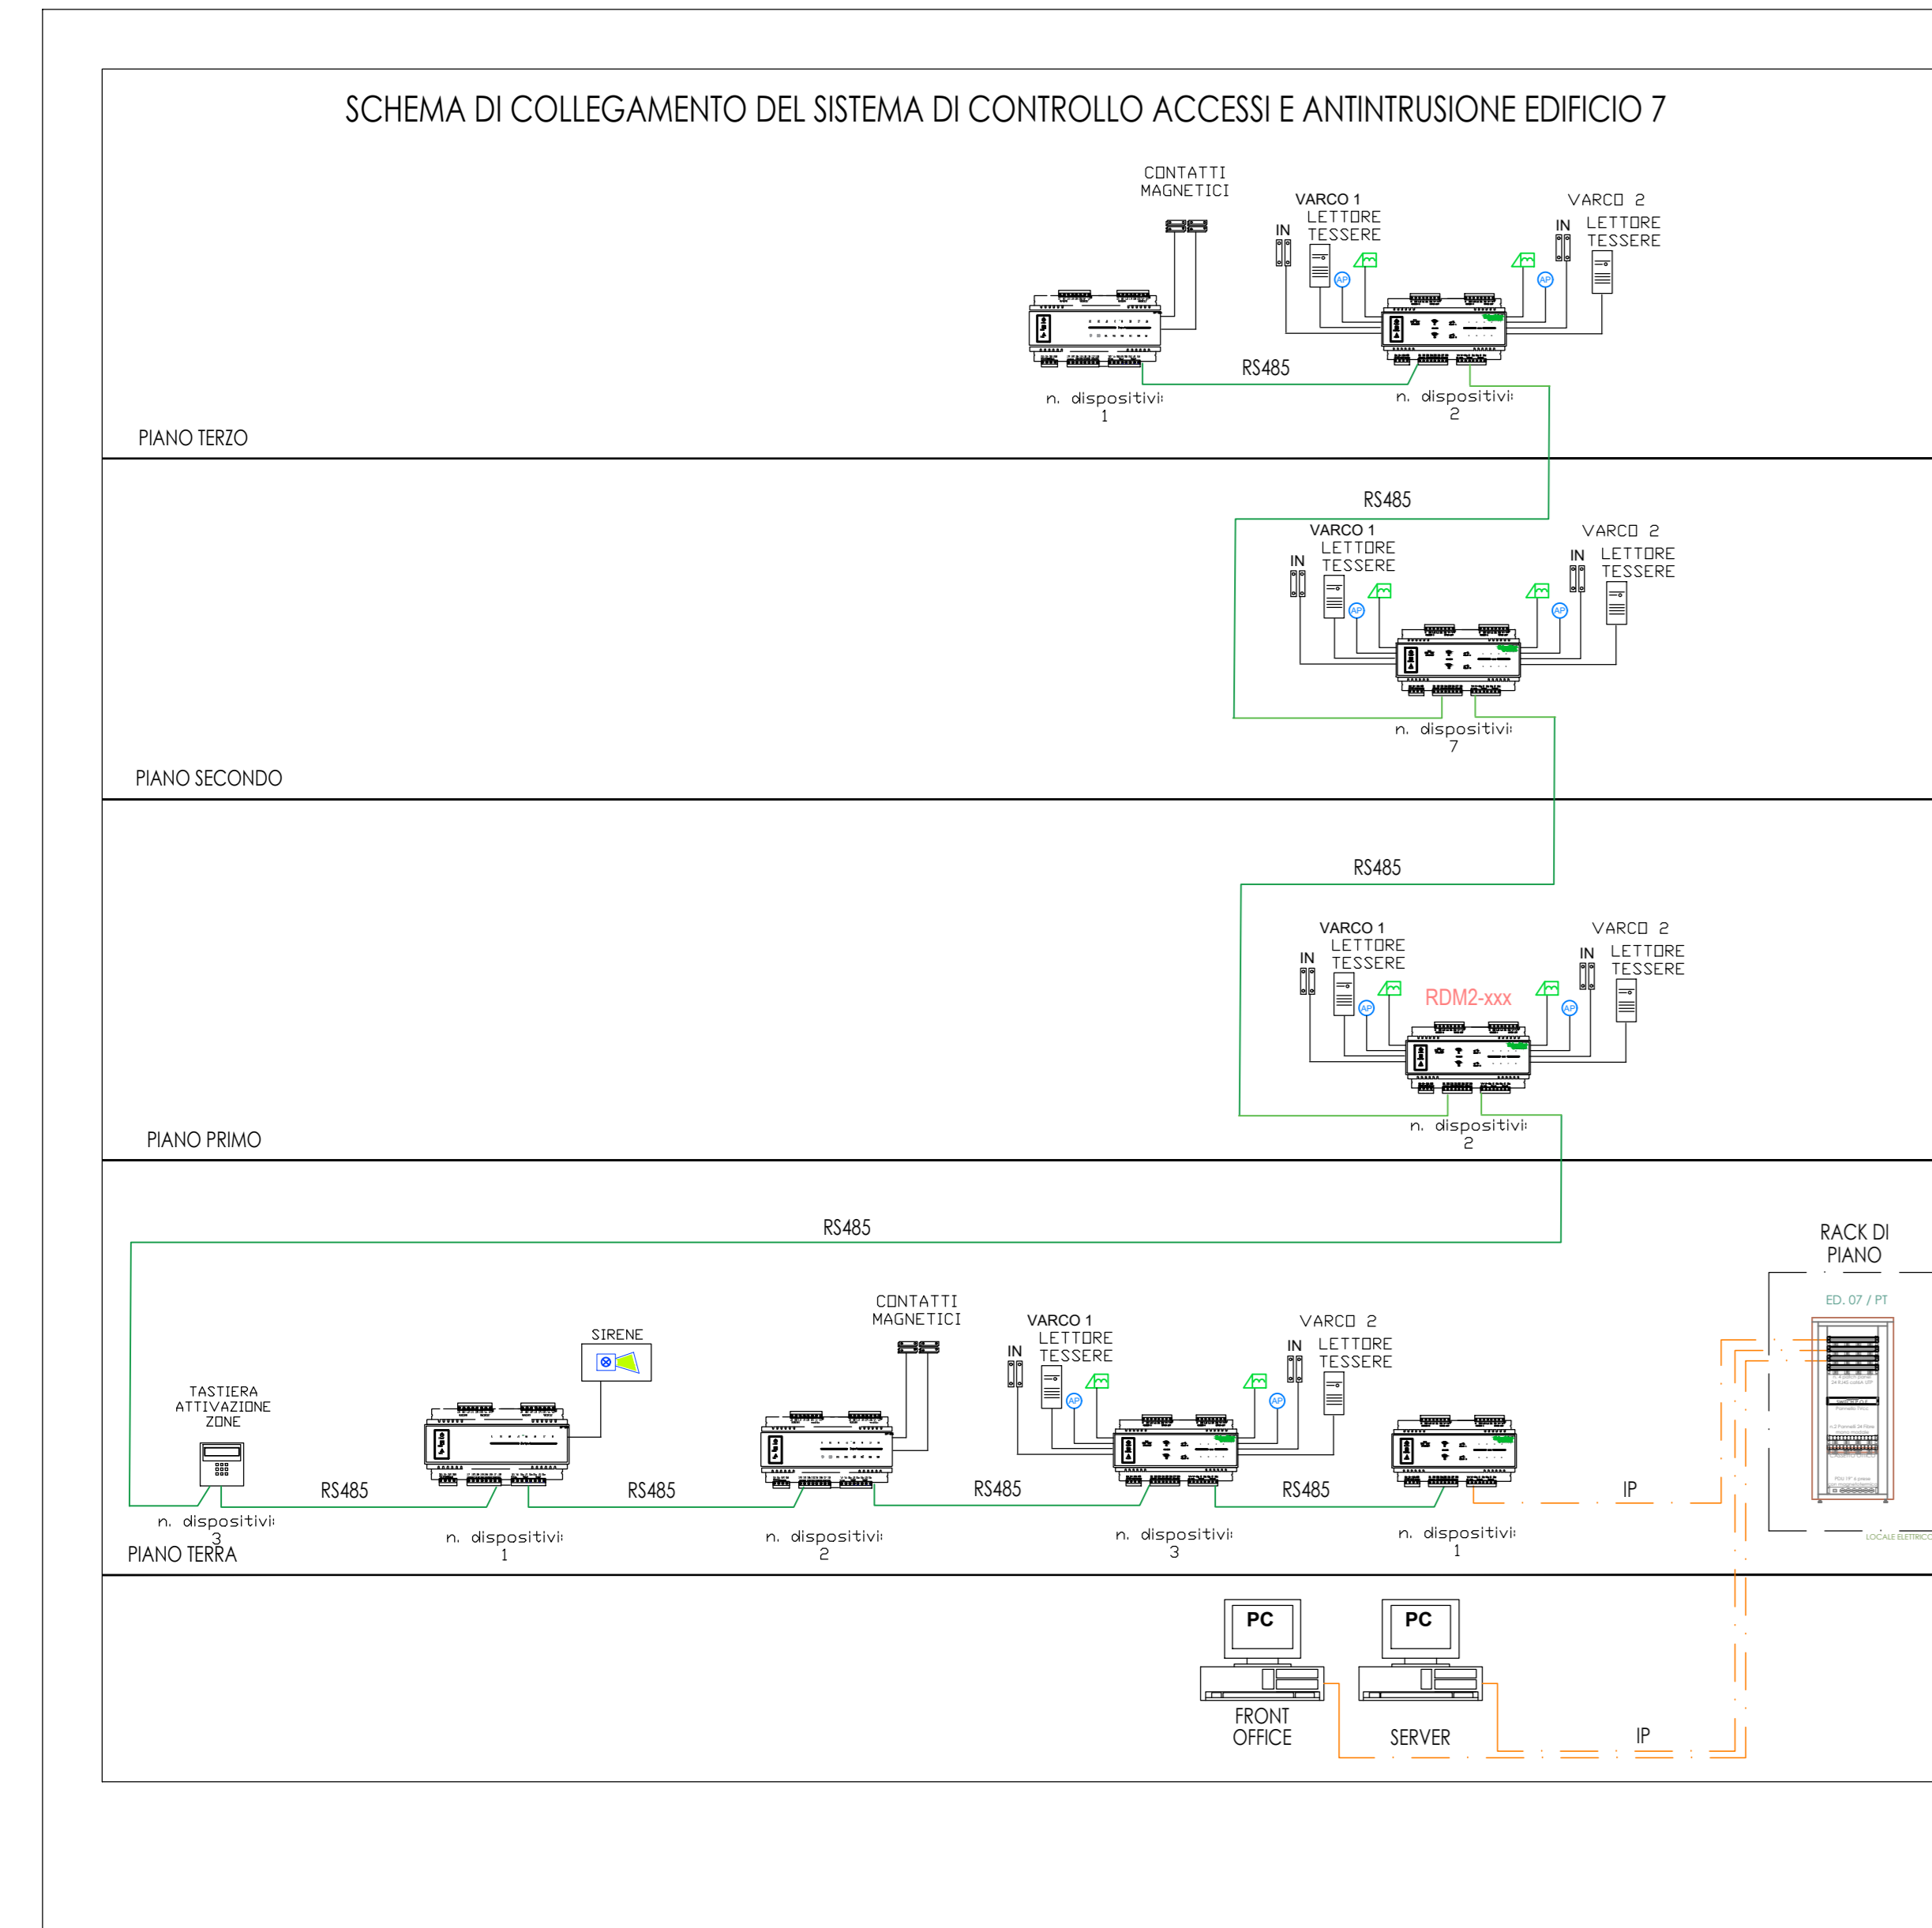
SCHEMA DI COLLEGAMENTO DEL SISTEMA DI CONTROLLO ACCESSI E ANTINTRUSIONE EDIFICIO 7

CONTATTI MAGNETICI

VARCO 1
IN
LETTORE TESSERE
AP

VARCO 2
IN
LETTORE TESSERE
AP

RS485

n. dispositivi: 1

n. dispositivi: 2

PIANO TERZO

RS485

VARCO 1
IN
LETTORE TESSERE
AP

VARCO 2
IN
LETTORE TESSERE
AP

n. dispositivi: 7

PIANO SECONDO

RS485

VARCO 1
IN
LETTORE TESSERE
AP

RDM2-xxx

VARCO 2
IN
LETTORE TESSERE
AP

n. dispositivi: 2

PIANO PRIMO

RS485

RACK DI PIANO

ED. 07 / PT

SIRENE

CONTATTI MAGNETICI

VARCO 1
IN
LETTORE TESSERE
AP

VARCO 2
IN
LETTORE TESSERE
AP

TASTIERA ATTIVAZIONE ZONE

RS485

RS485

RS485

RS485

IP

n. dispositivi: 3

n. dispositivi: 1

n. dispositivi: 2

n. dispositivi: 3

n. dispositivi: 1

PIANO TERRA

LOCALE ELETTRICO

PC
FRONT OFFICE

PC
SERVER

IP